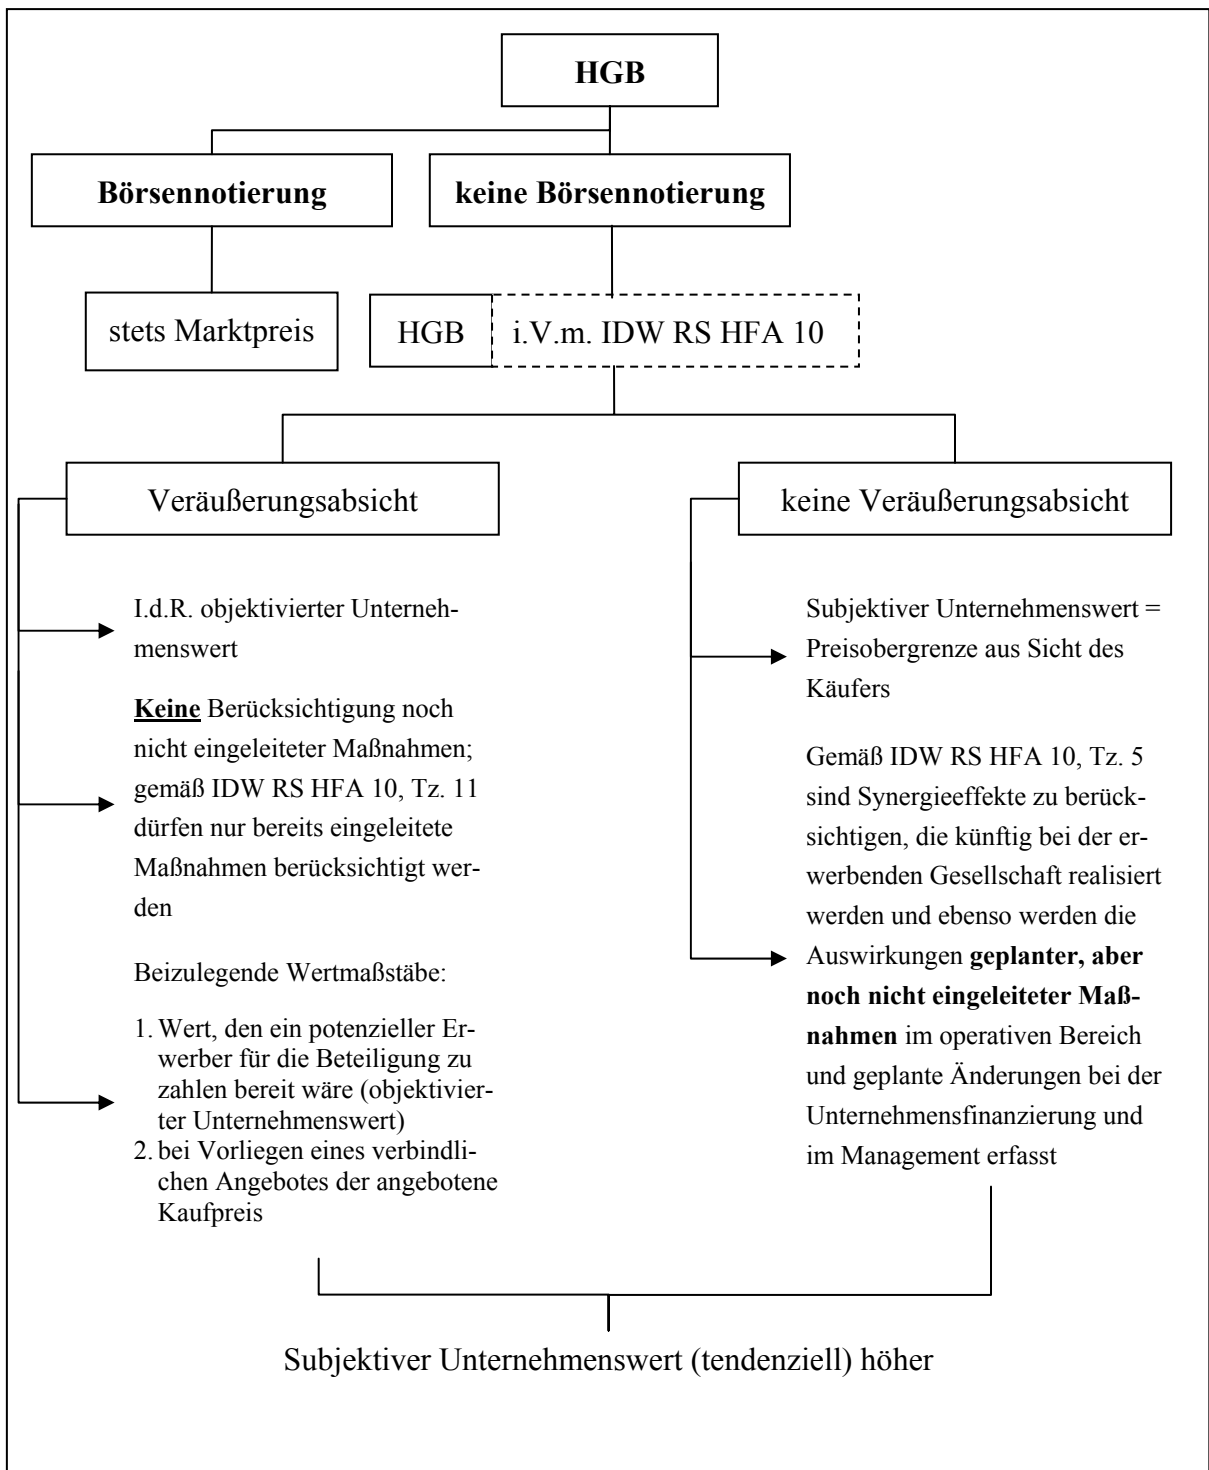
HGB

Börsennotierung

keine Börsennotierung

stets Marktpreis

HGB

i.V.m. IDW RS HFA 10

Veräußerungsabsicht

keine Veräußerungsabsicht

I.d.R. objektivierter Unternehmenswert

**Keine** Berücksichtigung noch nicht eingeleiteter Maßnahmen; gemäß IDW RS HFA 10, Tz. 11 dürfen nur bereits eingeleitete Maßnahmen berücksichtigt werden

Beizulegende Wertmaßstäbe:

1. Wert, den ein potenzieller Erwerber für die Beteiligung zu zahlen bereit wäre (objektivierter Unternehmenswert)
2. bei Vorliegen eines verbindlichen Angebotes der angebotene Kaufpreis

Subjektiver Unternehmenswert = Preisobergrenze aus Sicht des Käufers

Gemäß IDW RS HFA 10, Tz. 5 sind Synergieeffekte zu berücksichtigen, die künftig bei der erwerbenden Gesellschaft realisiert werden und ebenso werden die Auswirkungen **geplanter, aber noch nicht eingeleiteter Maßnahmen** im operativen Bereich und geplante Änderungen bei der Unternehmensfinanzierung und im Management erfasst

Subjektiver Unternehmenswert (tendenziell) höher